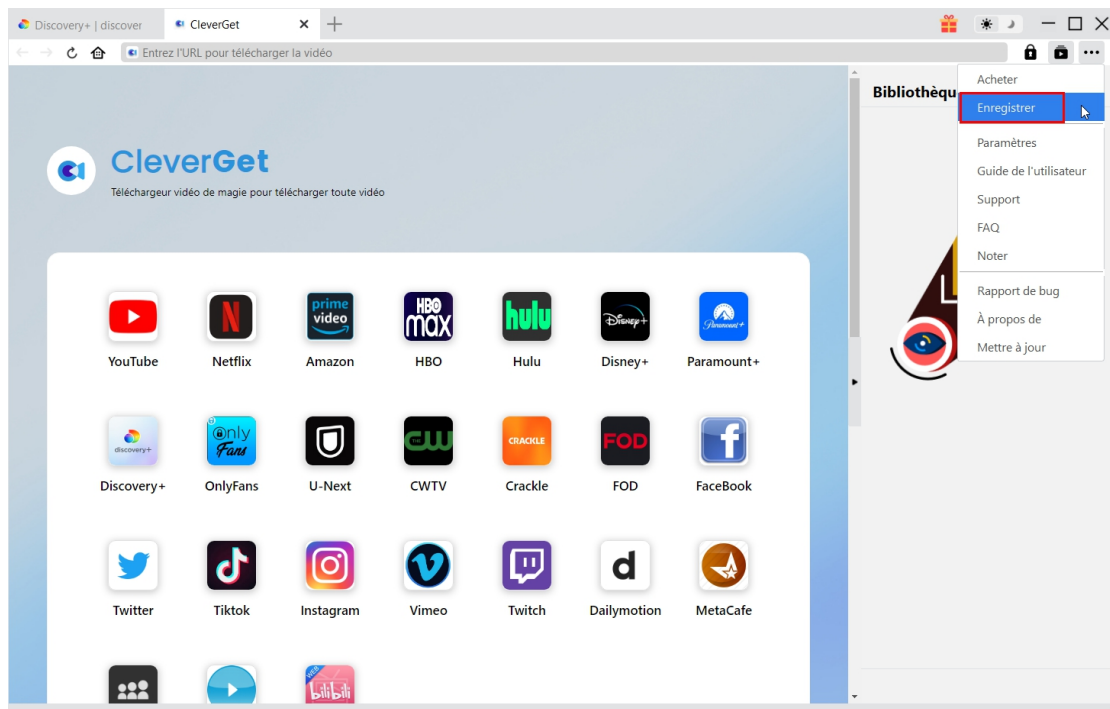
Discovery+ | discover
CleverGet
Entrez l'URL pour télécharger la vidéo

CleverGet
Téléchargeur vidéo de magie pour télécharger toute vidéo

YouTube
Netflix
prime video
Amazon
HBO max
HBO
hulu
Hulu
Disney+
Disney+
Paramount+
Paramount+
discovery+
Discovery+
OnlyFans
OnlyFans
U-Next
CW
CWTV
CRACKLE
Crackle
FOD
FOD
FaceBook
Twitter
Tiktok
Instagram
Vimeo
Twitch
Dailymotion
MetaCafe
bilibili

Bibliothèqu

Acheter
Enregistrer
Paramètres
Guide de l'utilisateur
Support
FAQ
Noter
Rapport de bug
À propos de
Mettre à jour